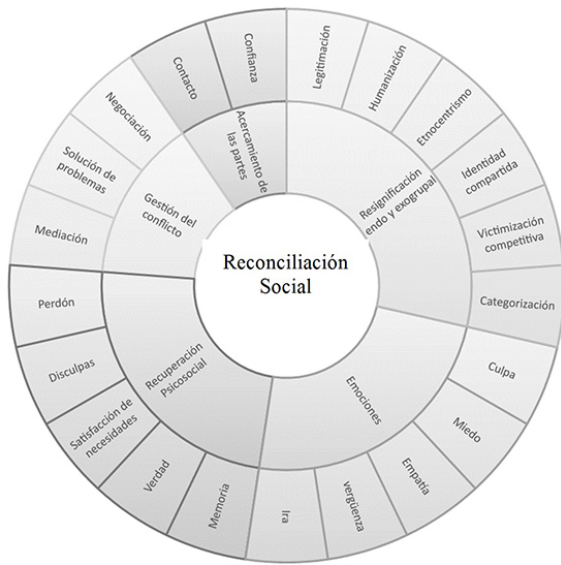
Reconciliación Social

Acercamiento de las partes
Contacto
Confianza

Resignificación endo y exogrupal
Legitimación
Humanización
Etnocentrismo
Identidad compartida
Victimización competitiva
Categorización

Emociones
Culpa
Miedo
Empatía
vergüenza
Ira

Recuperación Psicosocial
Memoria
Verdad
Satisfacción de necesidades
Disculpas
Perdón

Gestión del conflicto
Mediación
Solución de problemas
Negociación